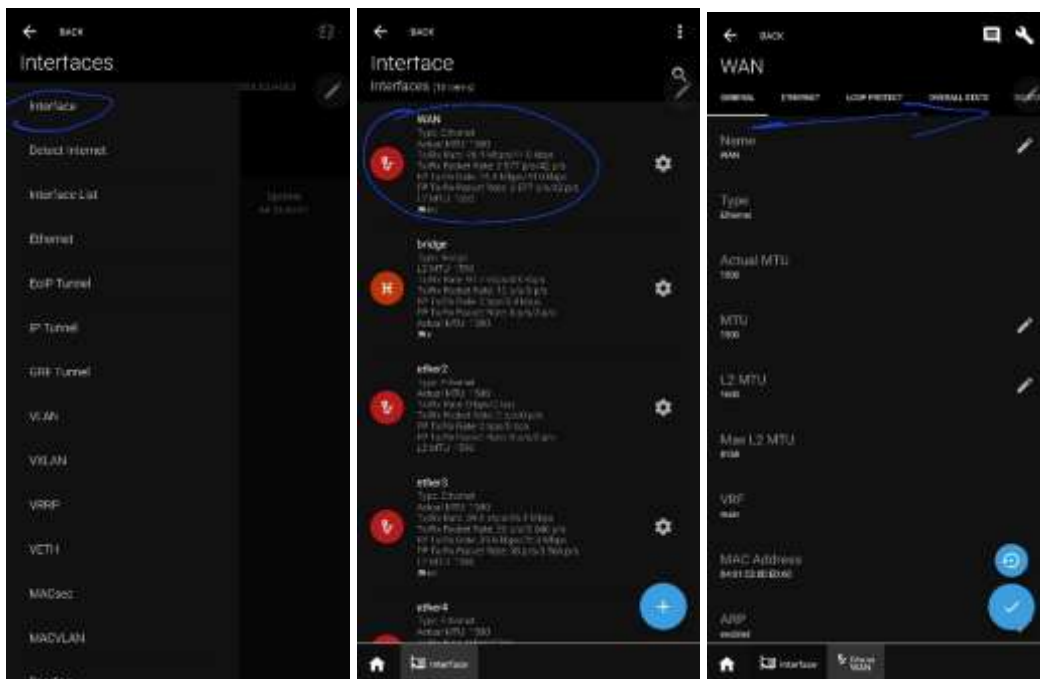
BACK
Interfaces
Interface
Detect Internet
Interface List
Ethernet
EoIP Tunnel
IP Tunnel
GRE Tunnel
VLAN
VXLAN
VRRP
VETH
MACsec
MACVLAN

BACK
Interface
Interfaces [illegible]
WAN
Type: Ethernet
Actual MTU: 1500
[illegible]
bridge
Type: Bridge
L2 MTU: 1500
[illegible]
ether2
Type: Ethernet
Actual MTU: 1500
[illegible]
ether3
Type: Ethernet
Actual MTU: 1500
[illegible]
ether4
Type: Ethernet
Actual MTU: 1500
Interface

BACK
WAN
GENERAL ETHERNET LOOP PROTECT OVERALL STATS
Name
WAN
Type
Ethernet
Actual MTU
1500
MTU
1500
L2 MTU
1600
Max L2 MTU
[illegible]
VRF
main
MAC Address
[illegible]
ARP
enabled
Interface
Ethernet WAN